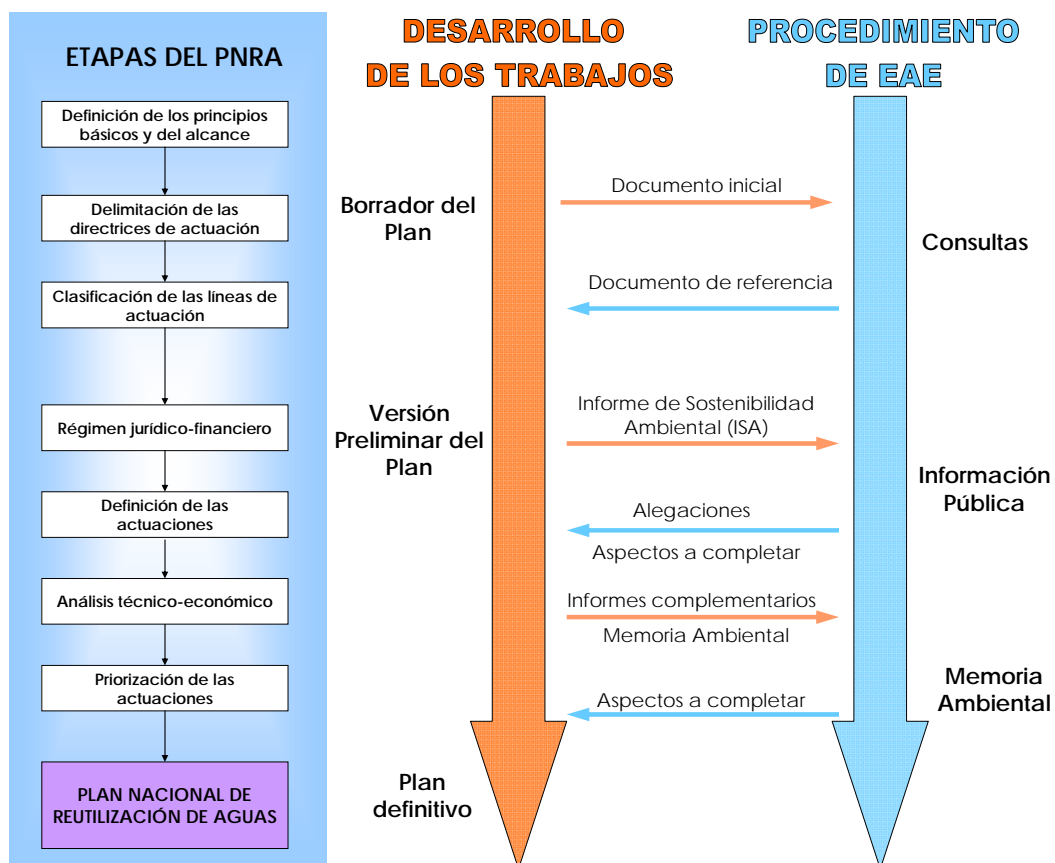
ETAPAS DEL PNRA

Definición de los principios básicos y del alcance

Delimitación de las directrices de actuación

Clasificación de las líneas de actuación

Régimen jurídico-financiero

Definición de las actuaciones

Análisis técnico-económico

Priorización de las actuaciones

PLAN NACIONAL DE REUTILIZACIÓN DE AGUAS

DESARROLLO DE LOS TRABAJOS

PROCEDIMIENTO DE EAE

Borrador del Plan

Documento inicial

Consultas

Documento de referencia

Versión Preliminar del Plan

Informe de Sostenibilidad Ambiental (ISA)

Información Pública

Alegaciones

Aspectos a completar

Informes complementarios

Memoria Ambiental

Memoria Ambiental

Aspectos a completar

Plan definitivo